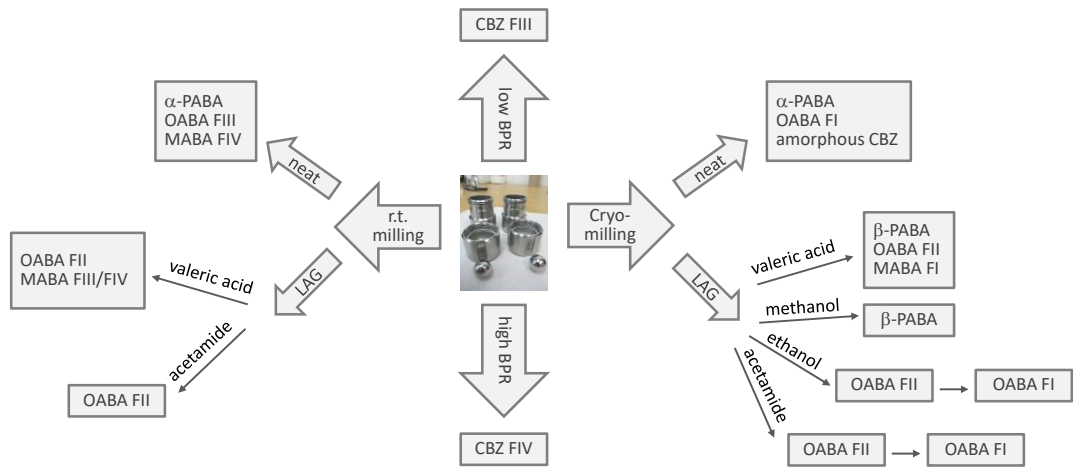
CBZ FIII

low BPR

α-PABA
OABA FIII
MABA FIV

neat

r.t. milling

Cryo-milling

neat

α-PABA
OABA FI
amorphous CBZ

OABA FII
MABA FIII/FIV

valeric acid

LAG

acetamide

OABA FII

LAG

valeric acid

β-PABA
OABA FII
MABA FI

methanol

β-PABA

ethanol

OABA FII

OABA FI

acetamide

OABA FII

OABA FI

high BPR

CBZ FIV